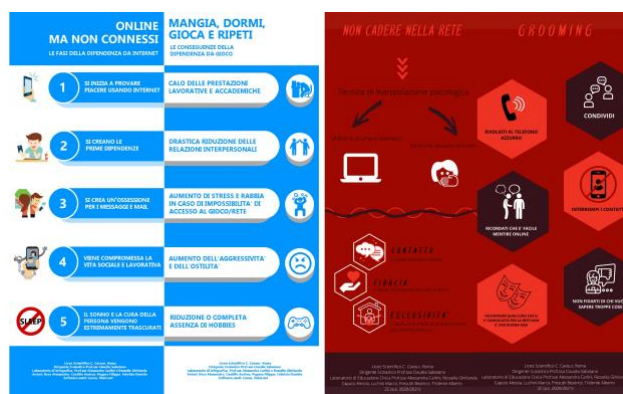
ONLINE
MA NON CONNESSI
LE FASI DELLA DIPENDENZA DA INTERNET

MANGIA, DORMI, GIOCA E RIPETI
LE CONSEGUENZE DELLA DIPENDENZA DA GIOCO

1
SI INIZIA A PROVARE PIACERE USANDO INTERNET

CALO DELLE PRESTAZIONI LAVORATIVE E ACCADEMICHE

2
SI CREANO LE PRIME DIPENDENZE

DRASTICA RIDUZIONE DELLE RELAZIONI INTERPERSONALI

3
SI CREA UN'OSSESSIONE PER I MESSAGGI E MAIL

AUMENTO DI STRESS E RABBIA IN CASO DI IMPOSSIBILITA' DI ACCESSO AL GIOCO/RETE

4
VIENE COMPROMESSA LA VITA SOCIALE E LAVORATIVA

AUMENTO DELL'AGGRESSIVITA' E DELL'OSTILITA'

SLEEP
5
IL SONNO E LA CURA DELLA PERSONA VENGONO ESTREMAMENTE TRASCURATI

RIDUZIONE O COMPLETA ASSENZA DI HOBBIES

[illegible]

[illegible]

NON CADERE NELLA RETE
GROOMING

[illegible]

RIVOLGITI AL TELEFONO AZZURRO

CONDIVIDI

RICORDATI CHE E' FACILE MENTIRE ONLINE

INTERROMPI I CONTATTI

CONTATTO
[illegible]

FIDUCIA
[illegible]

SEGRETEZZA
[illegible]

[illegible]

NON FIDARTI DI CHI VUOLE SAPERE TROPPE COSE

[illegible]